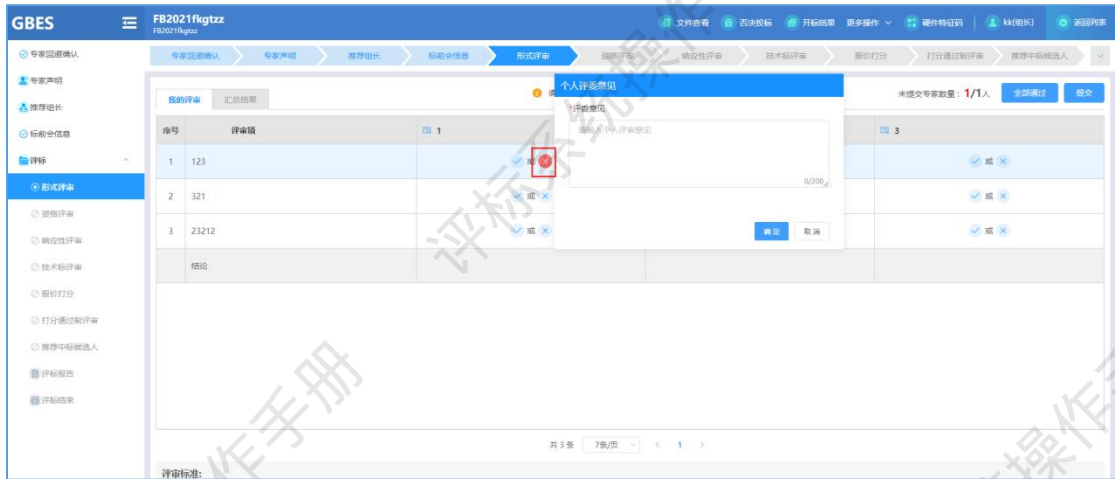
GBES
FB2021fkgtzz
FB2021fkgtzz
文件查看 否决投标 开标结果 更多操作 硬件特征码 kk(组长) 返回列表

专家回避确认
专家声明
推荐组长
标前会信息
评标
形式评审
资格评审
响应性评审
技术标评审
报价打分
打分通过制评审
推荐中标候选人
评标报告
评标结果

专家回避确认 专家声明 推荐组长 标前会信息 形式评审 资格评审 响应性评审 技术标评审 报价打分 打分通过制评审 推荐中标候选人

我的评审 汇总结果

未提交专家数量：1/1人 全部通过 提交

| 序号 | 评审项 | 1 | | 3 |
|---|---|---|---|---|
| 1 | 123 | 或 | | 或 |
| 2 | 321 | 或 | | 或 |
| 3 | 23212 | 或 | | 或 |
| | 结论 | | | |

个人评委意见
*评委意见
请输入个人评审意见
0/200
确定 取消

共3条 7条/页 < 1 >

评审标准:

评标系统操作手册